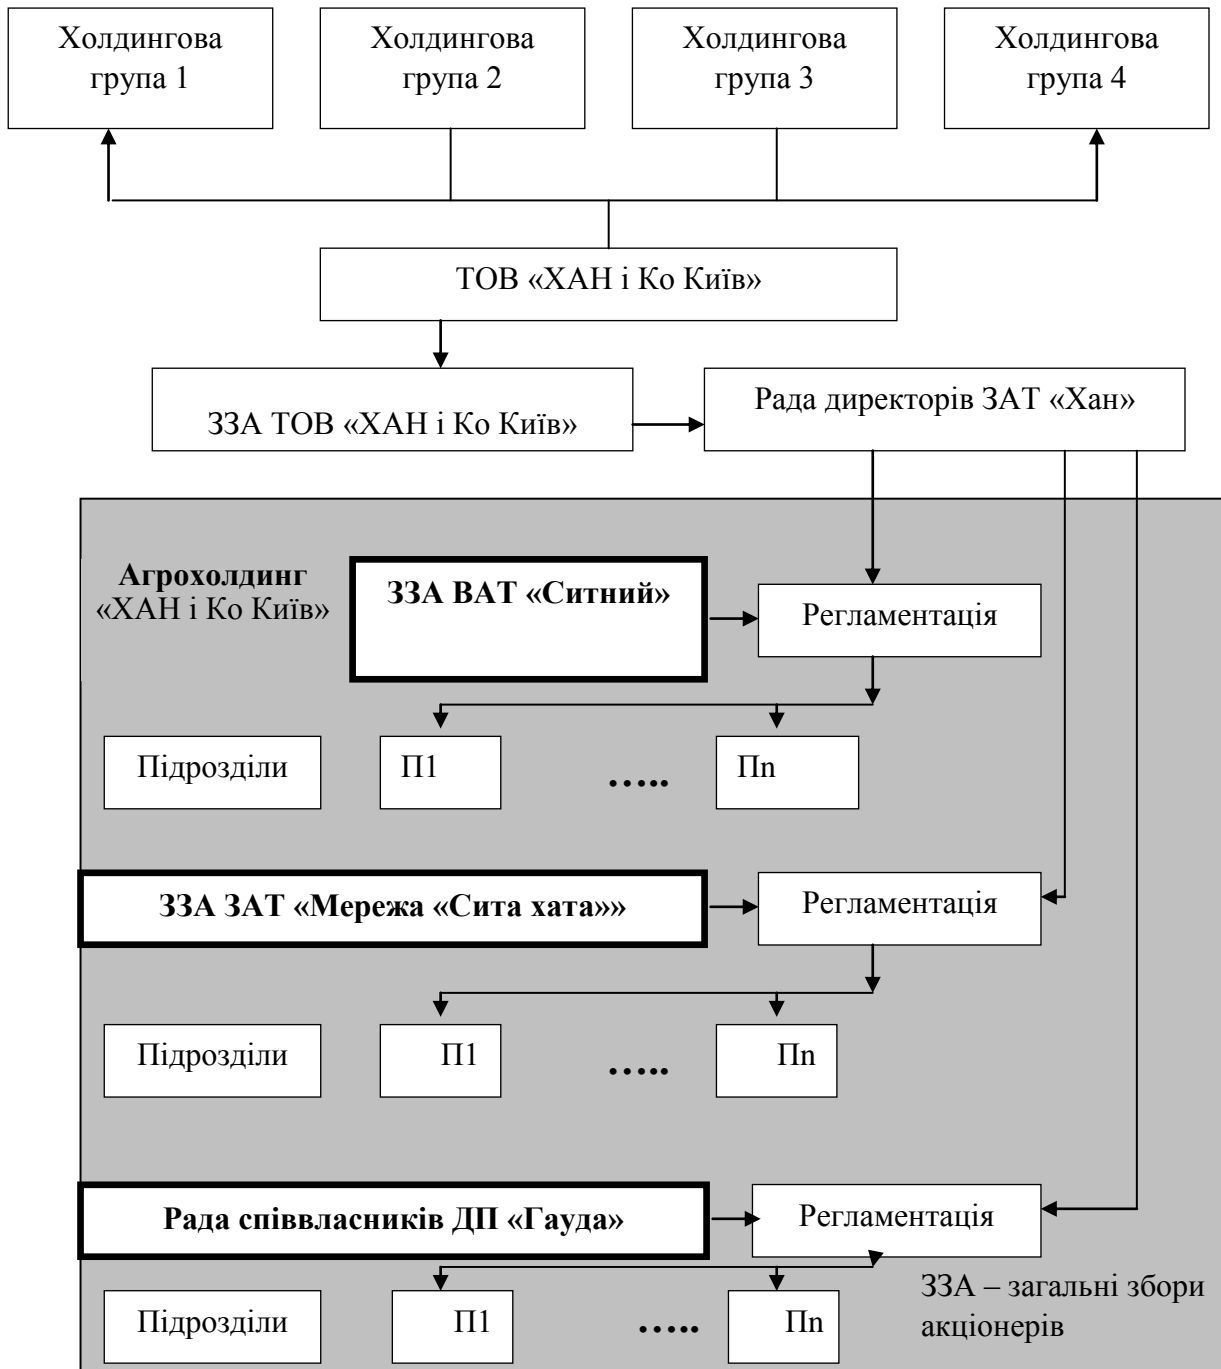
Холдингова група 1

Холдингова група 2

Холдингова група 3

Холдингова група 4

ТОВ «ХАН і Ко Київ»

ЗЗА ТОВ «ХАН і Ко Київ»

Рада директорів ЗАТ «Хан»

**Агрохолдинг** «ХАН і Ко Київ»

**ЗЗА ВАТ «Ситний»**

Регламентація

Підрозділи

П1

.....

Пn

**ЗЗА ЗАТ «Мережа «Сита хата»»**

Регламентація

Підрозділи

П1

.....

Пn

**Рада співвласників ДП «Гауда»**

Регламентація

Підрозділи

П1

.....

Пn

ЗЗА – загальні збори акціонерів